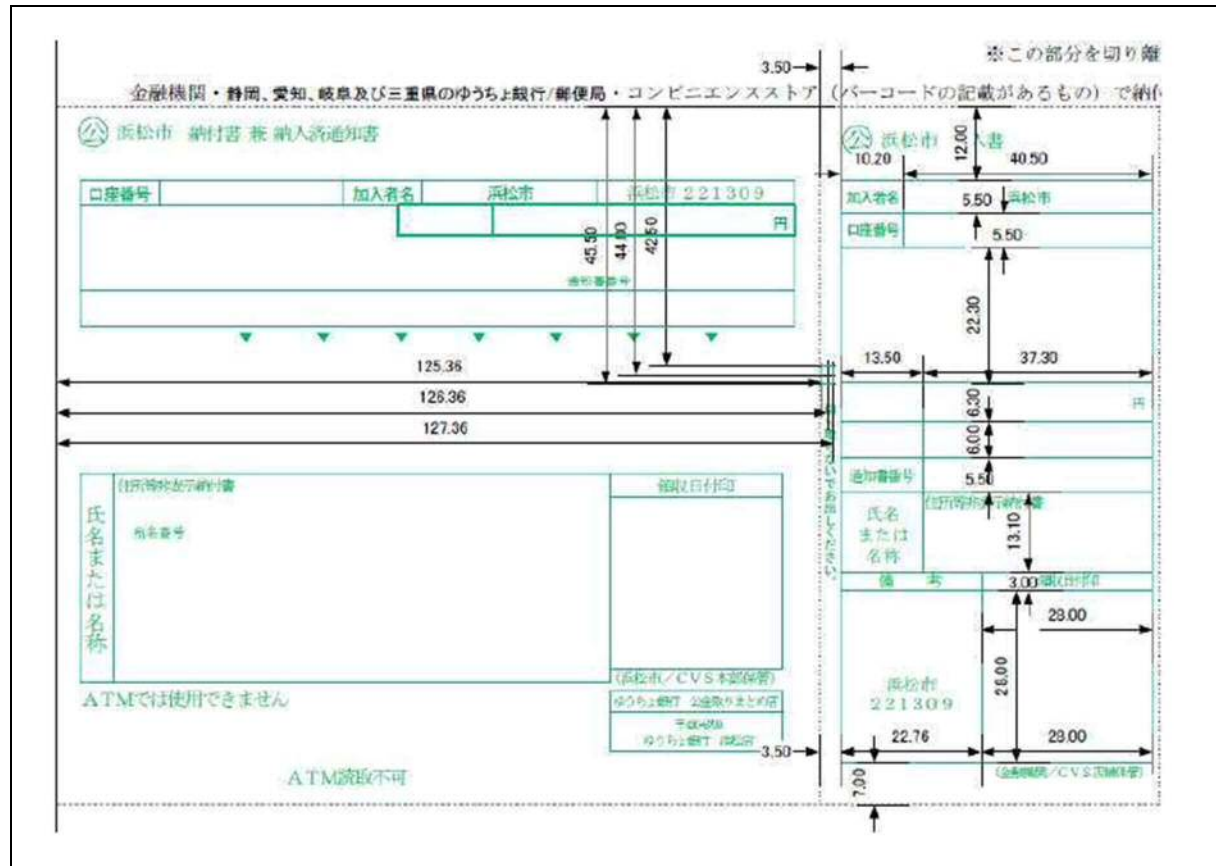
※この部分を切り離

3.50

金融機関・静岡、愛知、岐阜及び三重県のゆうちょ銀行/郵便局・コンビニエンスストア（バーコードの記載があるもの）で納付

公 浜松市 納付書 兼 納入済通知書

| 口座番号 | | 加入者名 | 浜松市 | 浜松市 221309 |
|---|---|---|---|---|

円

45.50 44.00 42.50

通知書番号

125.36

126.36

127.36

氏名または名称

住所(所在地)等納付書

宛名番号

領収日付印

(浜松市／CVS本部保管)

ATMでは使用できません

ゆうちょ銀行 公金取りまとめ店

千葉中央

ゆうちょ銀行 浜松店

3.50

ATM読取不可

公 浜松市 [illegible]入書

12.00

10.20 40.50

加入者名 5.50 浜松市

口座番号 5.50

22.30

13.50 37.30

6.30 円

6.00

通知書番号 5.50

氏名または名称

住所(所在地)等納付書

13.10

備考 3.00 領収日付印

28.00

浜松市 221309

26.00

22.76 28.00

(金融機関／CVS店舗保管)

7.00

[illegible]いでお出しください。